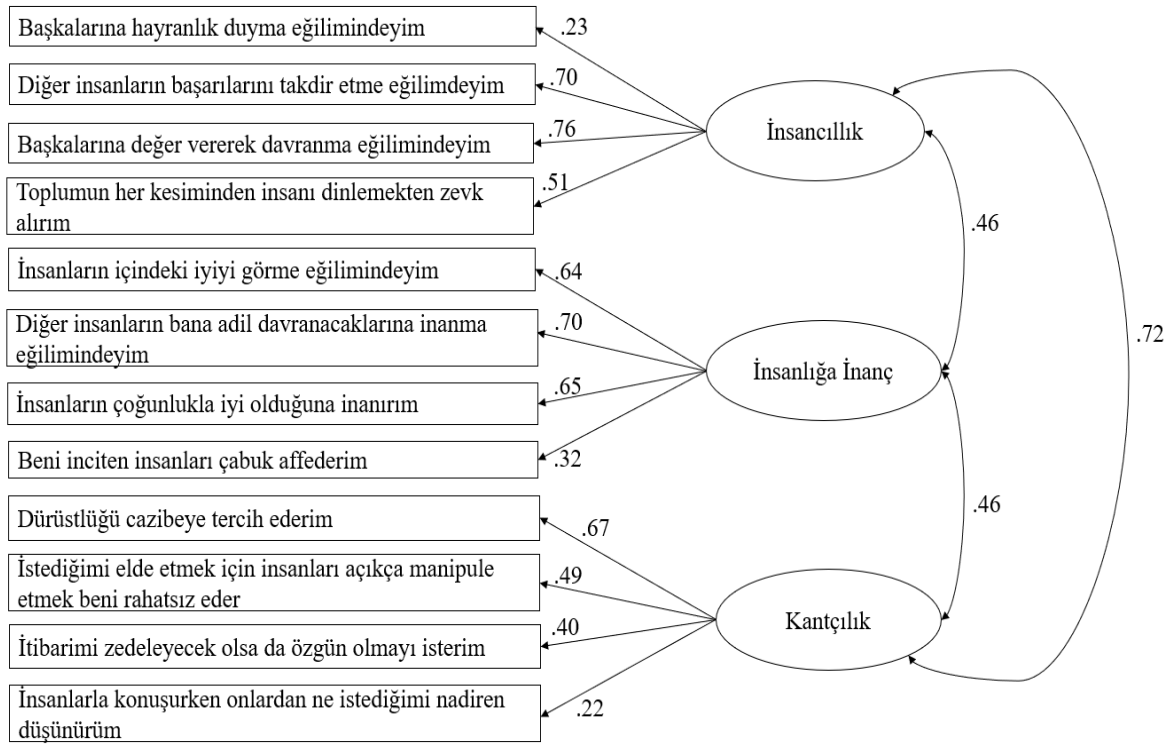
Başkalarına hayranlık duyma eğilimindeyim

.23

Diğer insanların başarılarını takdir etme eğilimdeyim

.70

Başkalarına değer vererek davranma eğilimindeyim

.76

Toplumun her kesiminden insanı dinlemekten zevk alırım

.51

İnsancıllık

İnsanların içindeki iyiyi görme eğilimindeyim

.64

Diğer insanların bana adil davranacaklarına inanma eğilimindeyim

.70

İnsanların çoğunlukla iyi olduğuna inanırım

.65

Beni inciten insanları çabuk affederim

.32

İnsanlığa İnanç

.46

.72

Dürüstlüğü cazibeye tercih ederim

.67

İstediğimi elde etmek için insanları açıkça manipule etmek beni rahatsız eder

.49

İtibarimi zedeleyecek olsa da özgün olmayı isterim

.40

İnsanlarla konuşurken onlardan ne istediğimi nadiren düşünürüm

.22

Kantçılık

.46